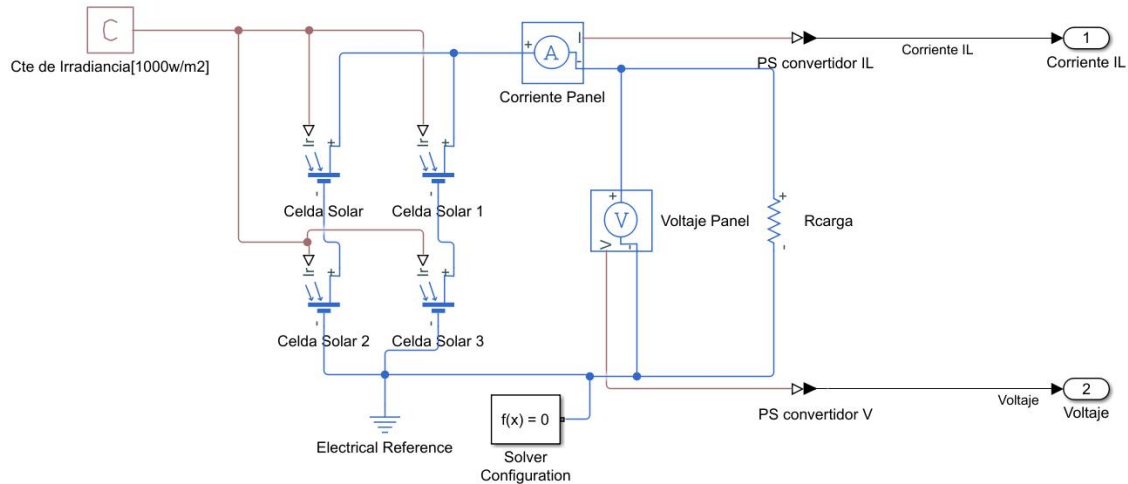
C
Cte de Irradiancia[1000w/m2]

Ir
+
-
Celda Solar

Ir
+
-
Celda Solar 1

Ir
+
-
Celda Solar 2

Ir
+
-
Celda Solar 3

Electrical Reference

+
A
I
-
Corriente Panel

+
V
V
-
Voltaje Panel

+
Rcarga
-

f(x) = 0
Solver Configuration

PS convertidor IL
Corriente IL
1
Corriente IL

PS convertidor V
Voltaje
2
Voltaje